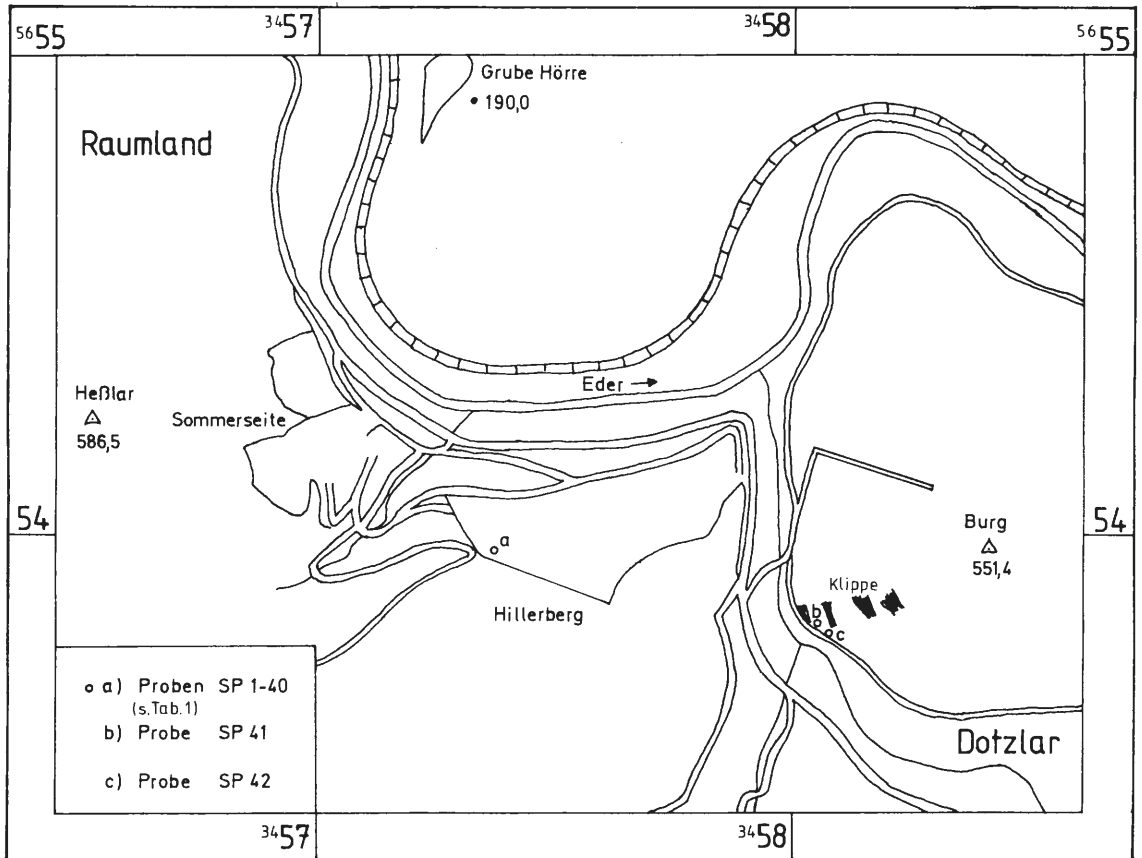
$^{56}55$ $^{34}57$ $^{34}58$ $^{56}55$

Grube Hörre
• 190,0

Raumland

Heßlar
△
586,5

Sommerseite

Eder →

54

a

Hillerberg

Burg
△
551,4

54

Klippe

b
c

o a) Proben SP 1-40
(s.Tab.1)
b) Probe SP 41

c) Probe SP 42

Dotzlar

$^{34}57$ $^{34}58$